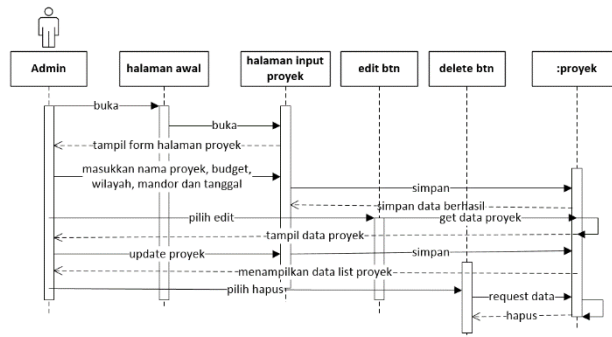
Admin

halaman awal

halaman input proyek

edit btn

delete btn

:proyek

buka

buka

tampil form halaman proyek

masukkan nama proyek, budget, wilayah, mandor dan tanggal

simpan

simpan data berhasil

pilih edit

get data proyek

tampil data proyek

update proyek

simpan

menampilkan data list proyek

pilih hapus

request data

hapus